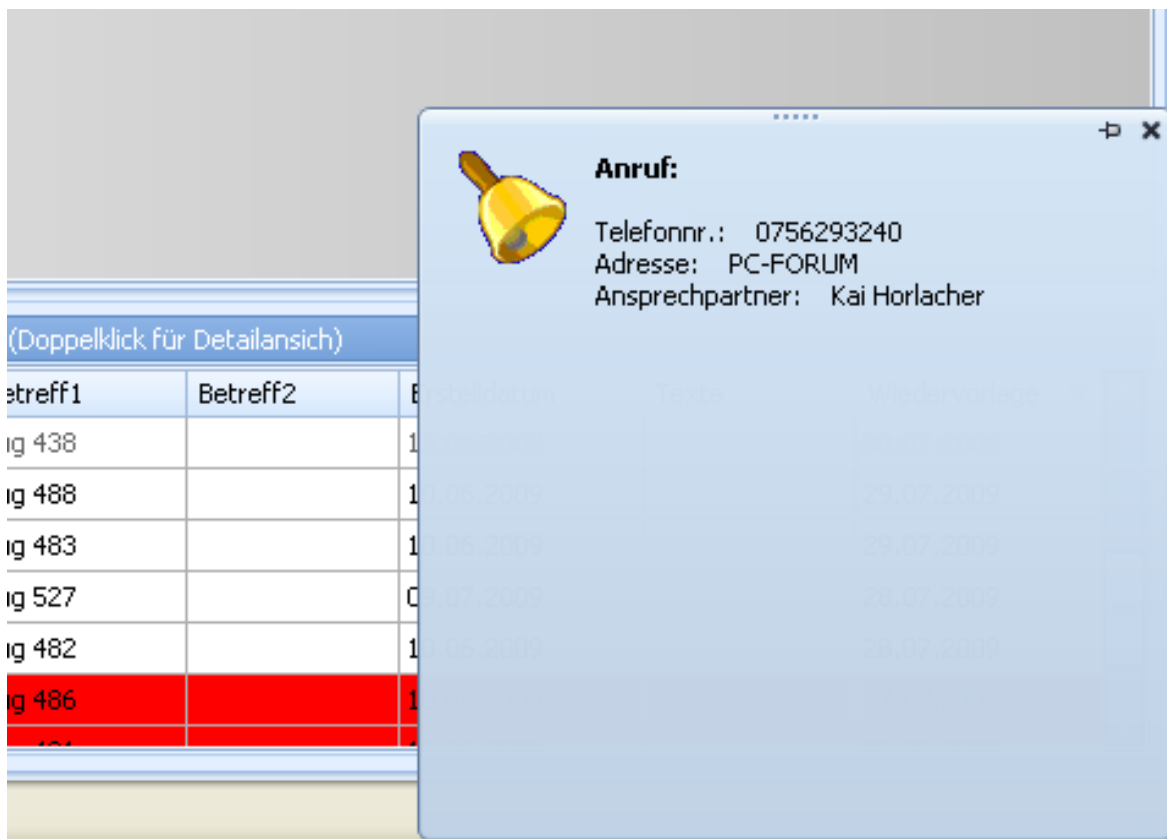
Anruf:

Telefonnr.: 0756293240
Adresse: PC-FORUM
Ansprechpartner: Kai Horlacher

(Doppelklick für Detailansich)

| etreff1 | Betreff2 | E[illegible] | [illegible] | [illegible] |
|---|---|---|---|---|
| ıg 438 | | 1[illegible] | | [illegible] |
| ıg 488 | | 1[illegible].06.2009 | | 29.07.2009 |
| ıg 483 | | 1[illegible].06.2009 | | 29.07.2009 |
| ıg 527 | | 0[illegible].07.2009 | | 28.07.2009 |
| ıg 482 | | 1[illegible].06.2009 | | 28.07.2009 |
| ıg 486 | | 1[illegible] | | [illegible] |